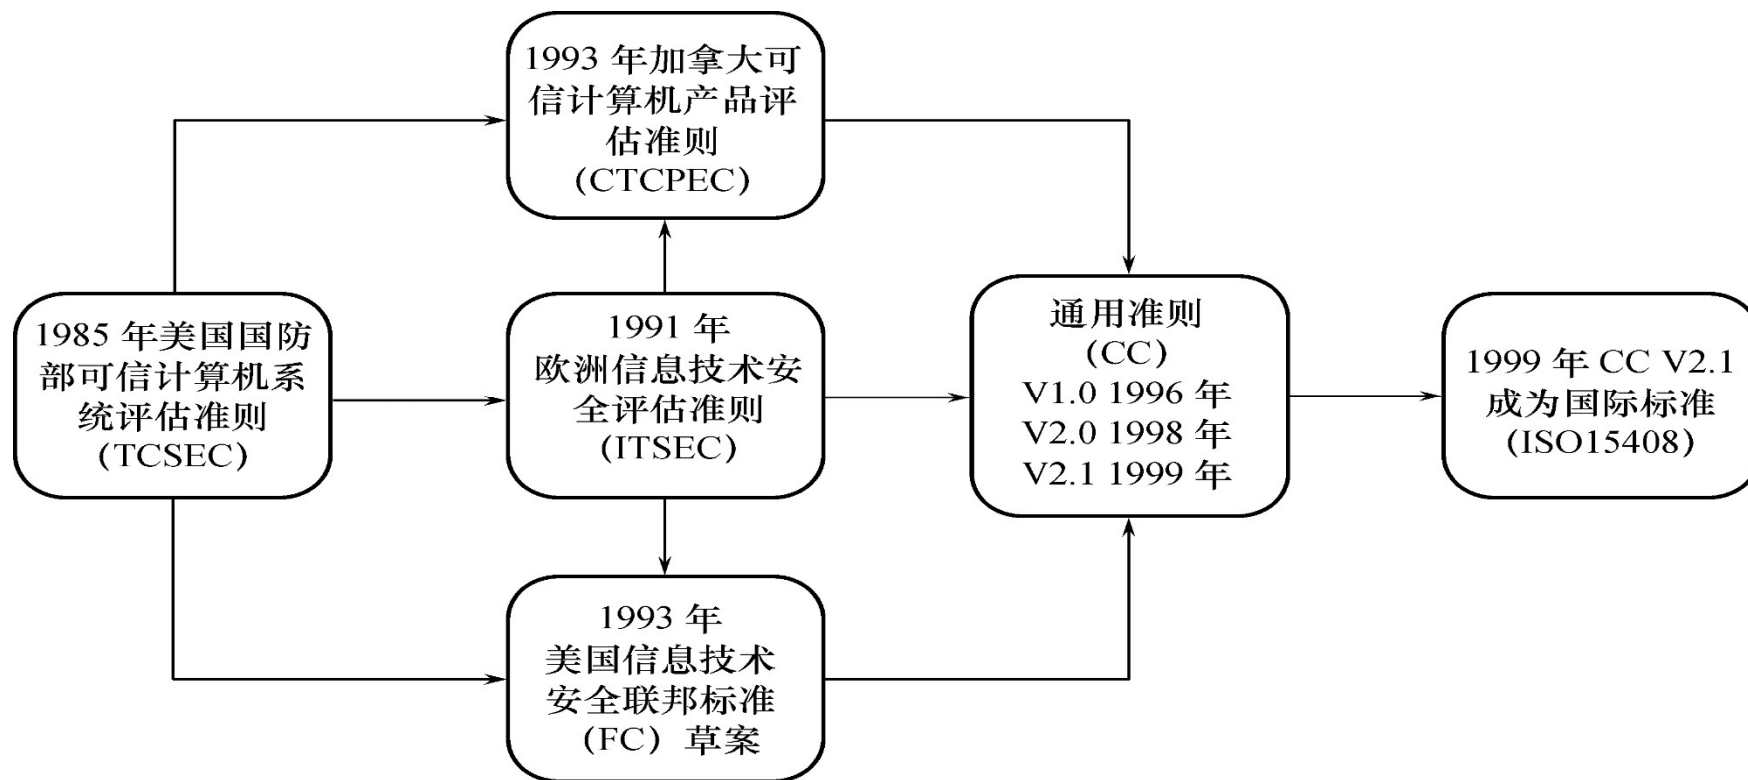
1985 年美国国防部可信计算机系统评估准则（TCSEC）

1993 年加拿大可信计算机产品评估准则（CTCPEC）

1991 年欧洲信息技术安全评估准则（ITSEC）

1993 年美国信息技术安全联邦标准（FC）草案

通用准则（CC）
V1.0 1996 年
V2.0 1998 年
V2.1 1999 年

1999 年 CC V2.1 成为国际标准（ISO15408）